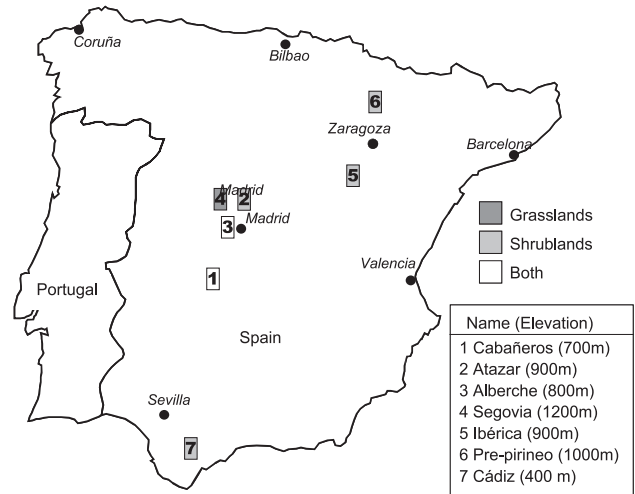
Coruña

Bilbao

6

Zaragoza

Barcelona

5

Madrid

4 2

3 Madrid

Grasslands

Shrublands

Both

Valencia

1

Portugal

Spain

Sevilla

7

| Name (Elevation) |
|---|
| 1 Cabañeros (700m) |
| 2 Atazar (900m) |
| 3 Alberche (800m) |
| 4 Segovia (1200m) |
| 5 Ibérica (900m) |
| 6 Pre-pirineo (1000m) |
| 7 Cádiz (400 m) |